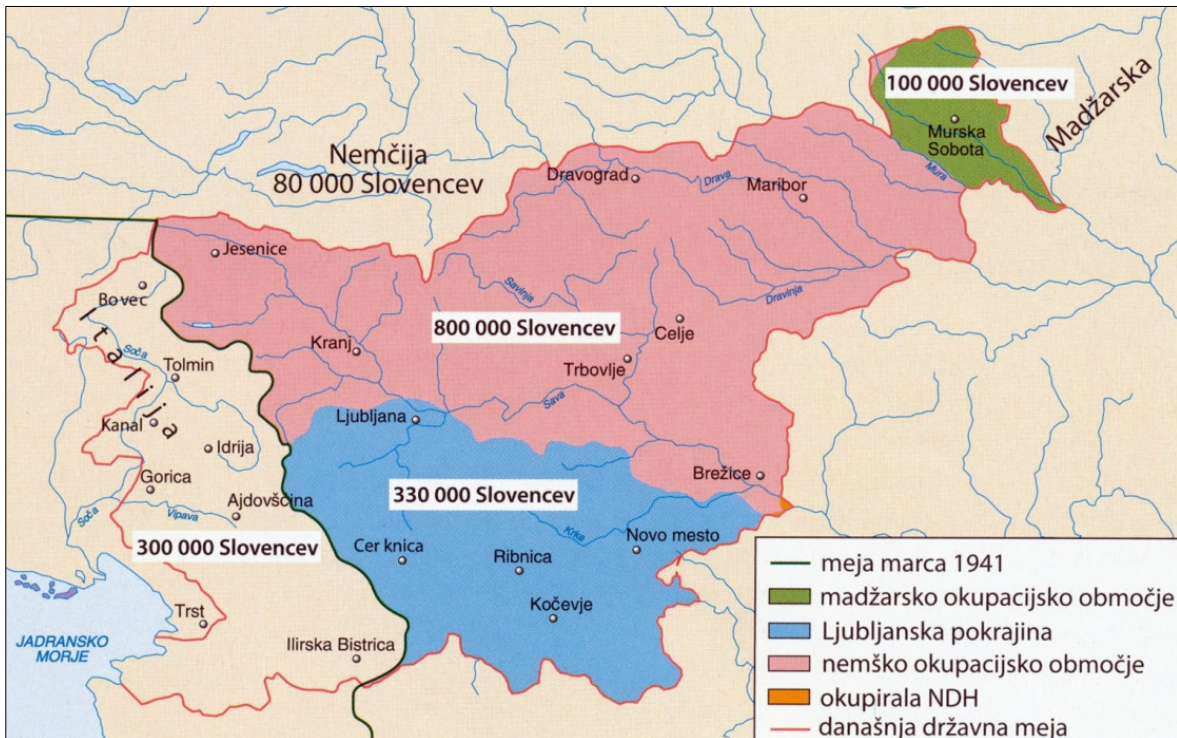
100 000 Slovencev
Madžarska
Murska Sobota
Mura
Nemčija
80 000 Slovencev
Dravograd
Drava
Maribor
Jesenice
Savinja
Dravinja
Bovec
Italija
800 000 Slovencev
Celje
Kranj
Soča
Tolmin
Trbovlje
Sava
Ljubljana
Kanal
Idrija
Brežice
Gorica
Ajdovščina
330 000 Slovencev
Soča
Vipava
Krka
Novo mesto
300 000 Slovencev
Cerknica
Ribnica
Kočevje
Trst
JADRANSKO MORJE
Ilirska Bistrica

meja marca 1941
madžarsko okupacijsko območje
Ljubljanska pokrajina
nemško okupacijsko območje
okupirala NDH
današnja državna meja